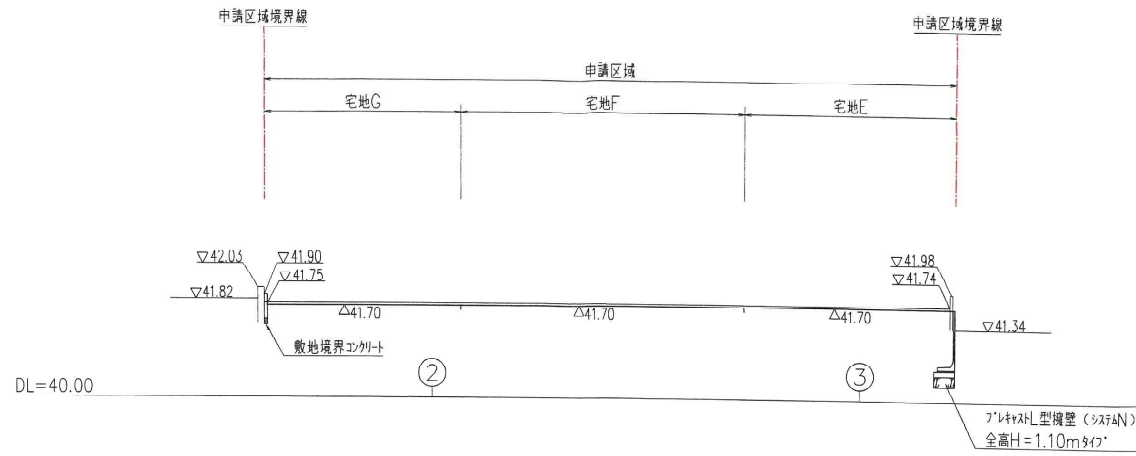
申請区域境界線

申請区域境界線

申請区域

宅地G

宅地F

宅地E

▽42.03

▽41.90

▽41.75

▽41.82

△41.70

△41.70

△41.70

▽41.98

▽41.74

▽41.34

敷地境界コンクリート

DL=40.00

②

③

プレキャストL型擁壁（システムN）
全高H＝1.10mタイプ